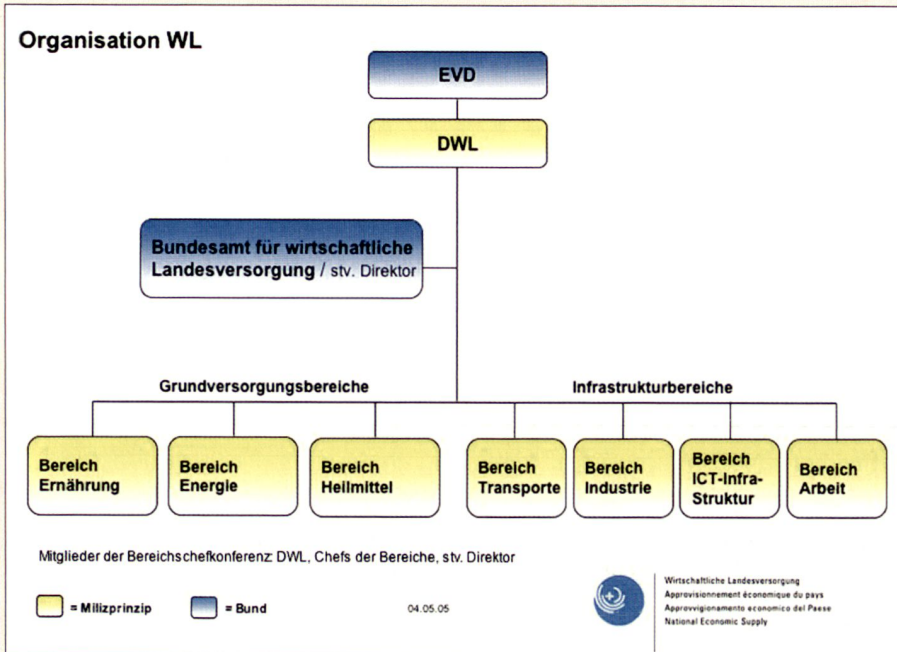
Organisation WL

EVD

DWL

Bundesamt für wirtschaftliche Landesversorgung / stv. Direktor

Grundversorgungsbereiche

Infrastrukturbereiche

Bereich Ernährung

Bereich Energie

Bereich Heilmittel

Bereich Transporte

Bereich Industrie

Bereich ICT-Infra-Struktur

Bereich Arbeit

Mitglieder der Bereichschefkonferenz: DWL, Chefs der Bereiche, stv. Direktor

= Milizprinzip

= Bund

04.05.05

Wirtschaftliche Landesversorgung
Approvisionnement économique du pays
Approvvigionamento economico del Paese
National Economic Supply